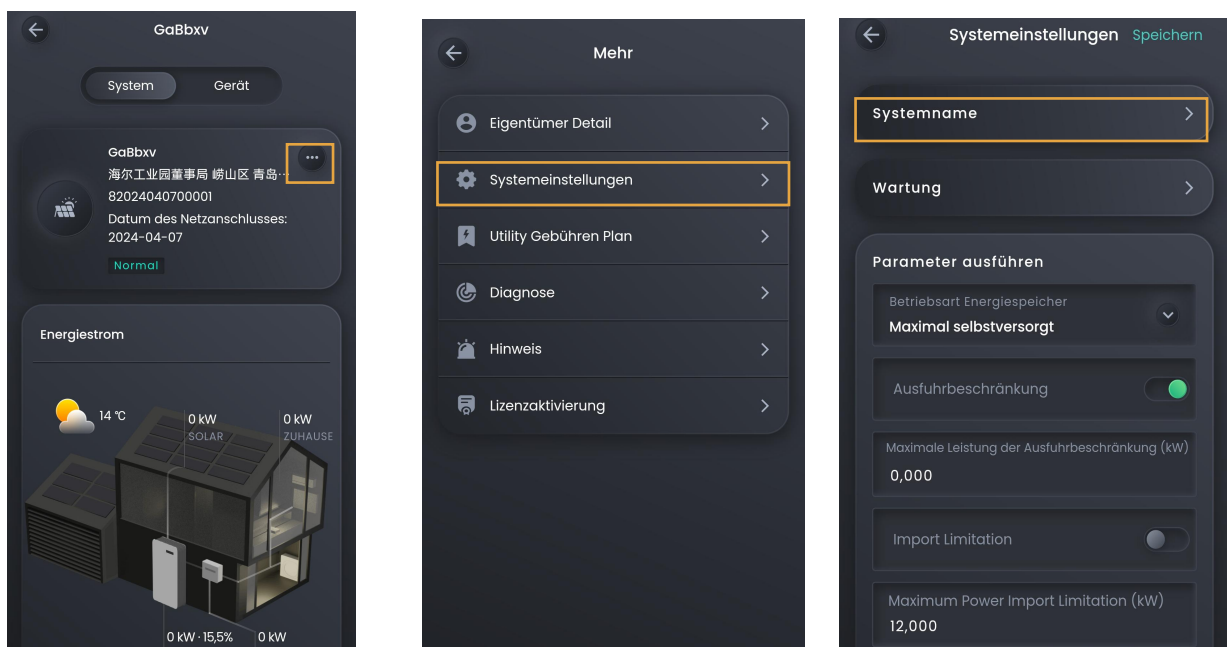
GaBbxv

System Gerät

GaBbxv
海尔工业园董事局 崂山区 青岛···
82024040700001
Datum des Netzanschlusses:
2024-04-07
Normal

Energiestrom

14 ℃
0 kW
SOLAR
0 kW
ZUHAUSE

0 kW · 15,5%
0 kW

Mehr

Eigentümer Detail
Systemeinstellungen
Utility Gebühren Plan
Diagnose
Hinweis
Lizenzaktivierung

Systemeinstellungen Speichern

Systemname
Wartung

Parameter ausführen
Betriebsart Energiespeicher
Maximal selbstversorgt
Ausfuhrbeschränkung
Maximale Leistung der Ausfuhrbeschränkung (kW)
0,000
Import Limitation
Maximum Power Import Limitation (kW)
12,000